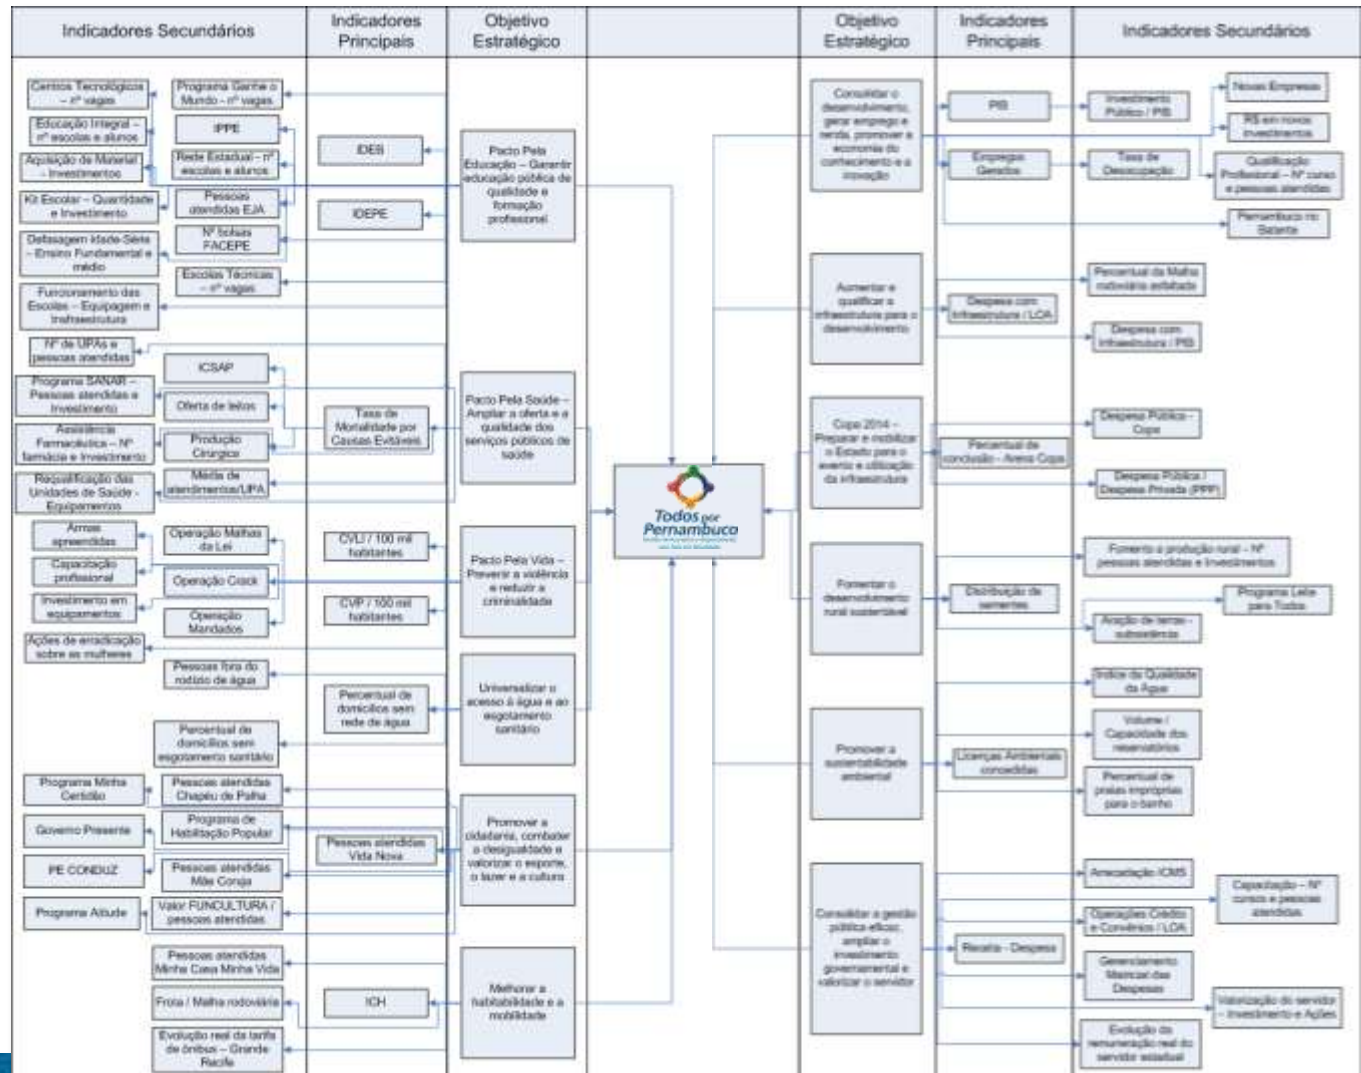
| Indicadores Secundários | Indicadores Principais | Objetivo Estratégico | | Objetivo Estratégico | Indicadores Principais | Indicadores Secundários |
|---|---|---|---|---|---|---|

Centros Tecnológicos – nº vagas
Programa Ganhe o Mundo – nº vagas
Educação Integral – nº escolas e alunos
IPPE
Aquisição de Material – Investimentos
Rede Estadual – nº escolas e alunos
IDEB
Kit Escolar – Quantidade e Investimento
Pessoas atendidas EJA
IDEPE
Defasagem Idade-Série – Ensino Fundamental e médio
Nº bolsas FACEPE
Escolas Técnicas – nº vagas
Funcionamento das Escolas – Equipagem e Infraestrutura
Pacto Pela Educação – Garantir educação pública de qualidade e formação profissional

Nº de UPAs e pessoas atendidas
ICSAP
Programa SANAR – Pessoas atendidas e Investimento
Oferta de leitos
Taxa de Mortalidade por Causas Evitáveis
Assistência Farmacêutica – Nº farmácia e Investimento
Produção Cirúrgica
Requalificação das Unidades de Saúde - Equipamentos
Média de atendimentos/UPA
Pacto Pela Saúde – Ampliar a oferta e a qualidade dos serviços públicos de saúde

Armas apreendidas
Operação Malhas da Lei
CVLI / 100 mil habitantes
Capacitação profissional
Operação Crack
Investimento em equipamentos
Operação Mandados
CVP / 100 mil habitantes
Ações de erradicação sobre as mulheres
Pacto Pela Vida – Prevenir a violência e reduzir a criminalidade

Pessoas fora do rodízio de água
Percentual de domicílios sem rede de água
Percentual de domicílios sem esgotamento sanitário
Universalizar o acesso à água e ao esgotamento sanitário

Programa Minha Certidão
Pessoas atendidas Chapéu de Palha
Governo Presente
Programa de Habitação Popular
Pessoas atendidas Vida Nova
PE CONDUZ
Pessoas atendidas Mãe Coruja
Programa Atitude
Valor FUNCULTURA / pessoas atendidas
Promover a cidadania, combater a desigualdade e valorizar o esporte, o lazer e a cultura

Pessoas atendidas Minha Casa Minha Vida
Frota / Malha rodoviária
ICH
Evolução real da tarifa de ônibus – Grande Recife
Melhorar a habitabilidade e a mobilidade

Todos por Pernambuco

Consolidar o desenvolvimento, gerar emprego e renda, promover a economia do conhecimento e a inovação
PIB
Investimento Público / PIB
Novas Empresas
R$ em novos investimentos
Empregos Gerados
Taxa de Desocupação
Qualificação Profissional – Nº cursos e pessoas atendidas
Pernambuco no Balanço

Aumentar e qualificar a infraestrutura para o desenvolvimento
Despesa com Infraestrutura / LOA
Percentual da Malha rodoviária asfaltada
Despesa com Infraestrutura / PIB

Copa 2014 – Preparar e mobilizar o Estado para o evento e utilização da infraestrutura
Percentual de conclusão - Arena Copa
Despesa Pública - Copa
Despesa Pública / Despesa Privada (PPP)

Fomentar o desenvolvimento rural sustentável
Distribuição de sementes
Fomento a produção rural - Nº pessoas atendidas e Investimentos
Programa Leite para Todos
Aração de terras - subsistência

Promover a sustentabilidade ambiental
Licenças Ambientais concedidas
Índice da Qualidade da Água
Volume / Capacidade dos reservatórios
Percentual de praias impróprias para o banho

Consolidar a gestão pública eficaz, ampliar o investimento governamental e valorizar o servidor
Receita - Despesa
Arrecadação ICMS
Capacitação – Nº cursos e pessoas atendidas
Operações Crédito e Convênios / LOA
Gerenciamento Matricial das Despesas
Valorização do servidor - Investimento e Ações
Evolução da remuneração real do servidor estadual